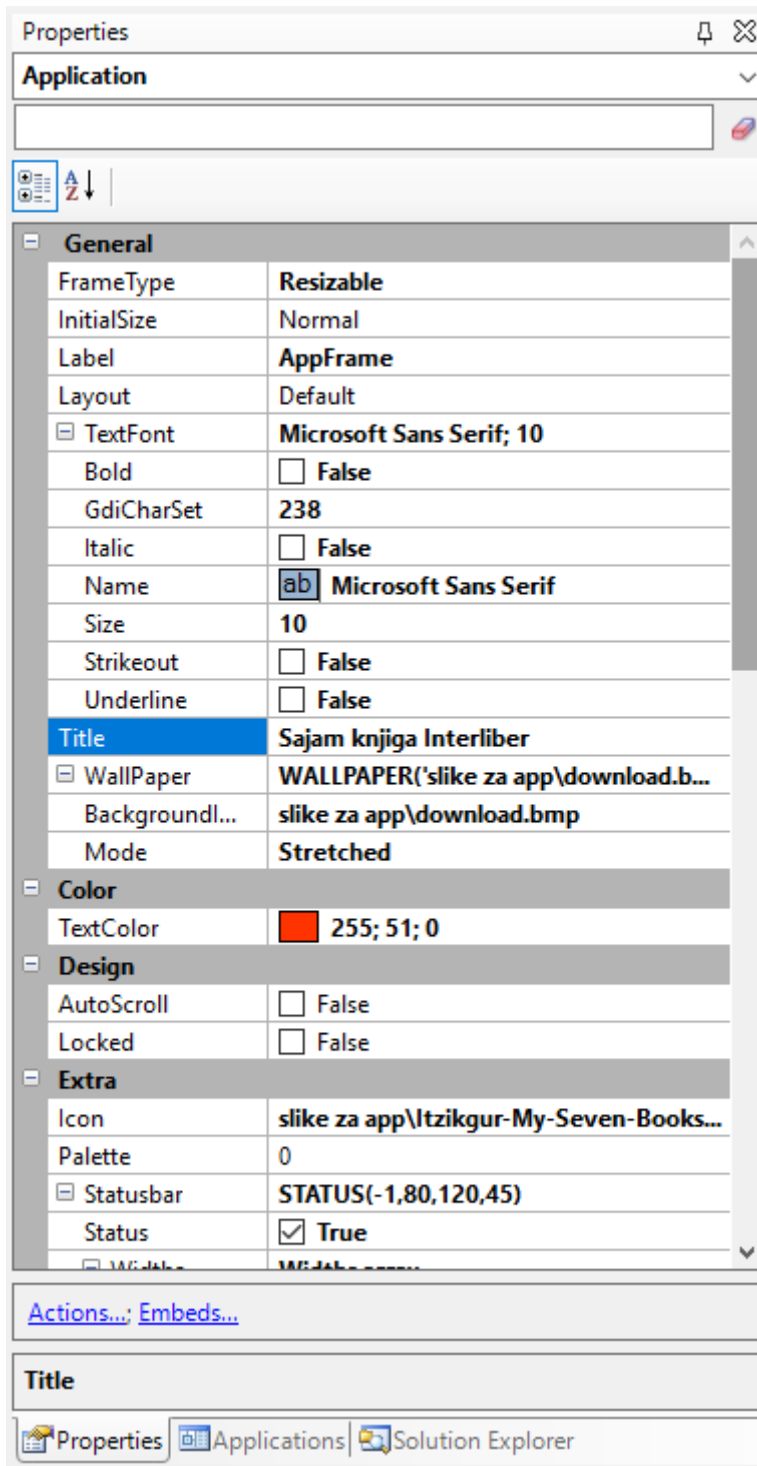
Properties

Application

General

| | |
|---|---|
| FrameType | Resizable |
| InitialSize | Normal |
| Label | AppFrame |
| Layout | Default |
| ⊟ TextFont | Microsoft Sans Serif; 10 |
| Bold | False |
| GdiCharSet | 238 |
| Italic | False |
| Name | ab Microsoft Sans Serif |
| Size | 10 |
| Strikeout | False |
| Underline | False |
| Title | Sajam knjiga Interliber |
| ⊟ WallPaper | WALLPAPER('slike za app\download.b... |
| BackgroundI... | slike za app\download.bmp |
| Mode | Stretched |

Color

| | |
|---|---|
| TextColor | 255; 51; 0 |

Design

| | |
|---|---|
| AutoScroll | False |
| Locked | False |

Extra

| | |
|---|---|
| Icon | slike za app\Itzikgur-My-Seven-Books... |
| Palette | 0 |
| ⊟ Statusbar | STATUS(-1,80,120,45) |
| Status | True |
| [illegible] | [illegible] |

Actions...; Embeds...

Title

Properties | Applications | Solution Explorer